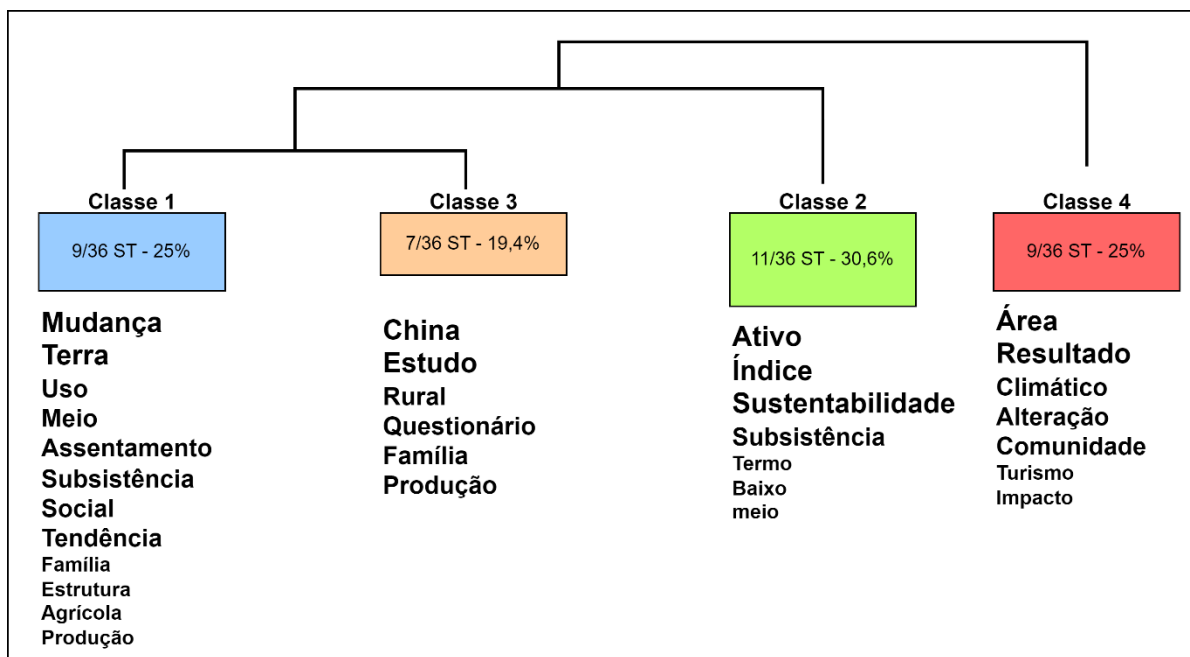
Classe 1
9/36 ST - 25%
Mudança
Terra
Uso
Meio
Assentamento
Subsistência
Social
Tendência
Família
Estrutura
Agrícola
Produção

Classe 3
7/36 ST - 19,4%
China
Estudo
Rural
Questionário
Família
Produção

Classe 2
11/36 ST - 30,6%
Ativo
Índice
Sustentabilidade
Subsistência
Termo
Baixo
meio

Classe 4
9/36 ST - 25%
Área
Resultado
Climático
Alteração
Comunidade
Turismo
Impacto